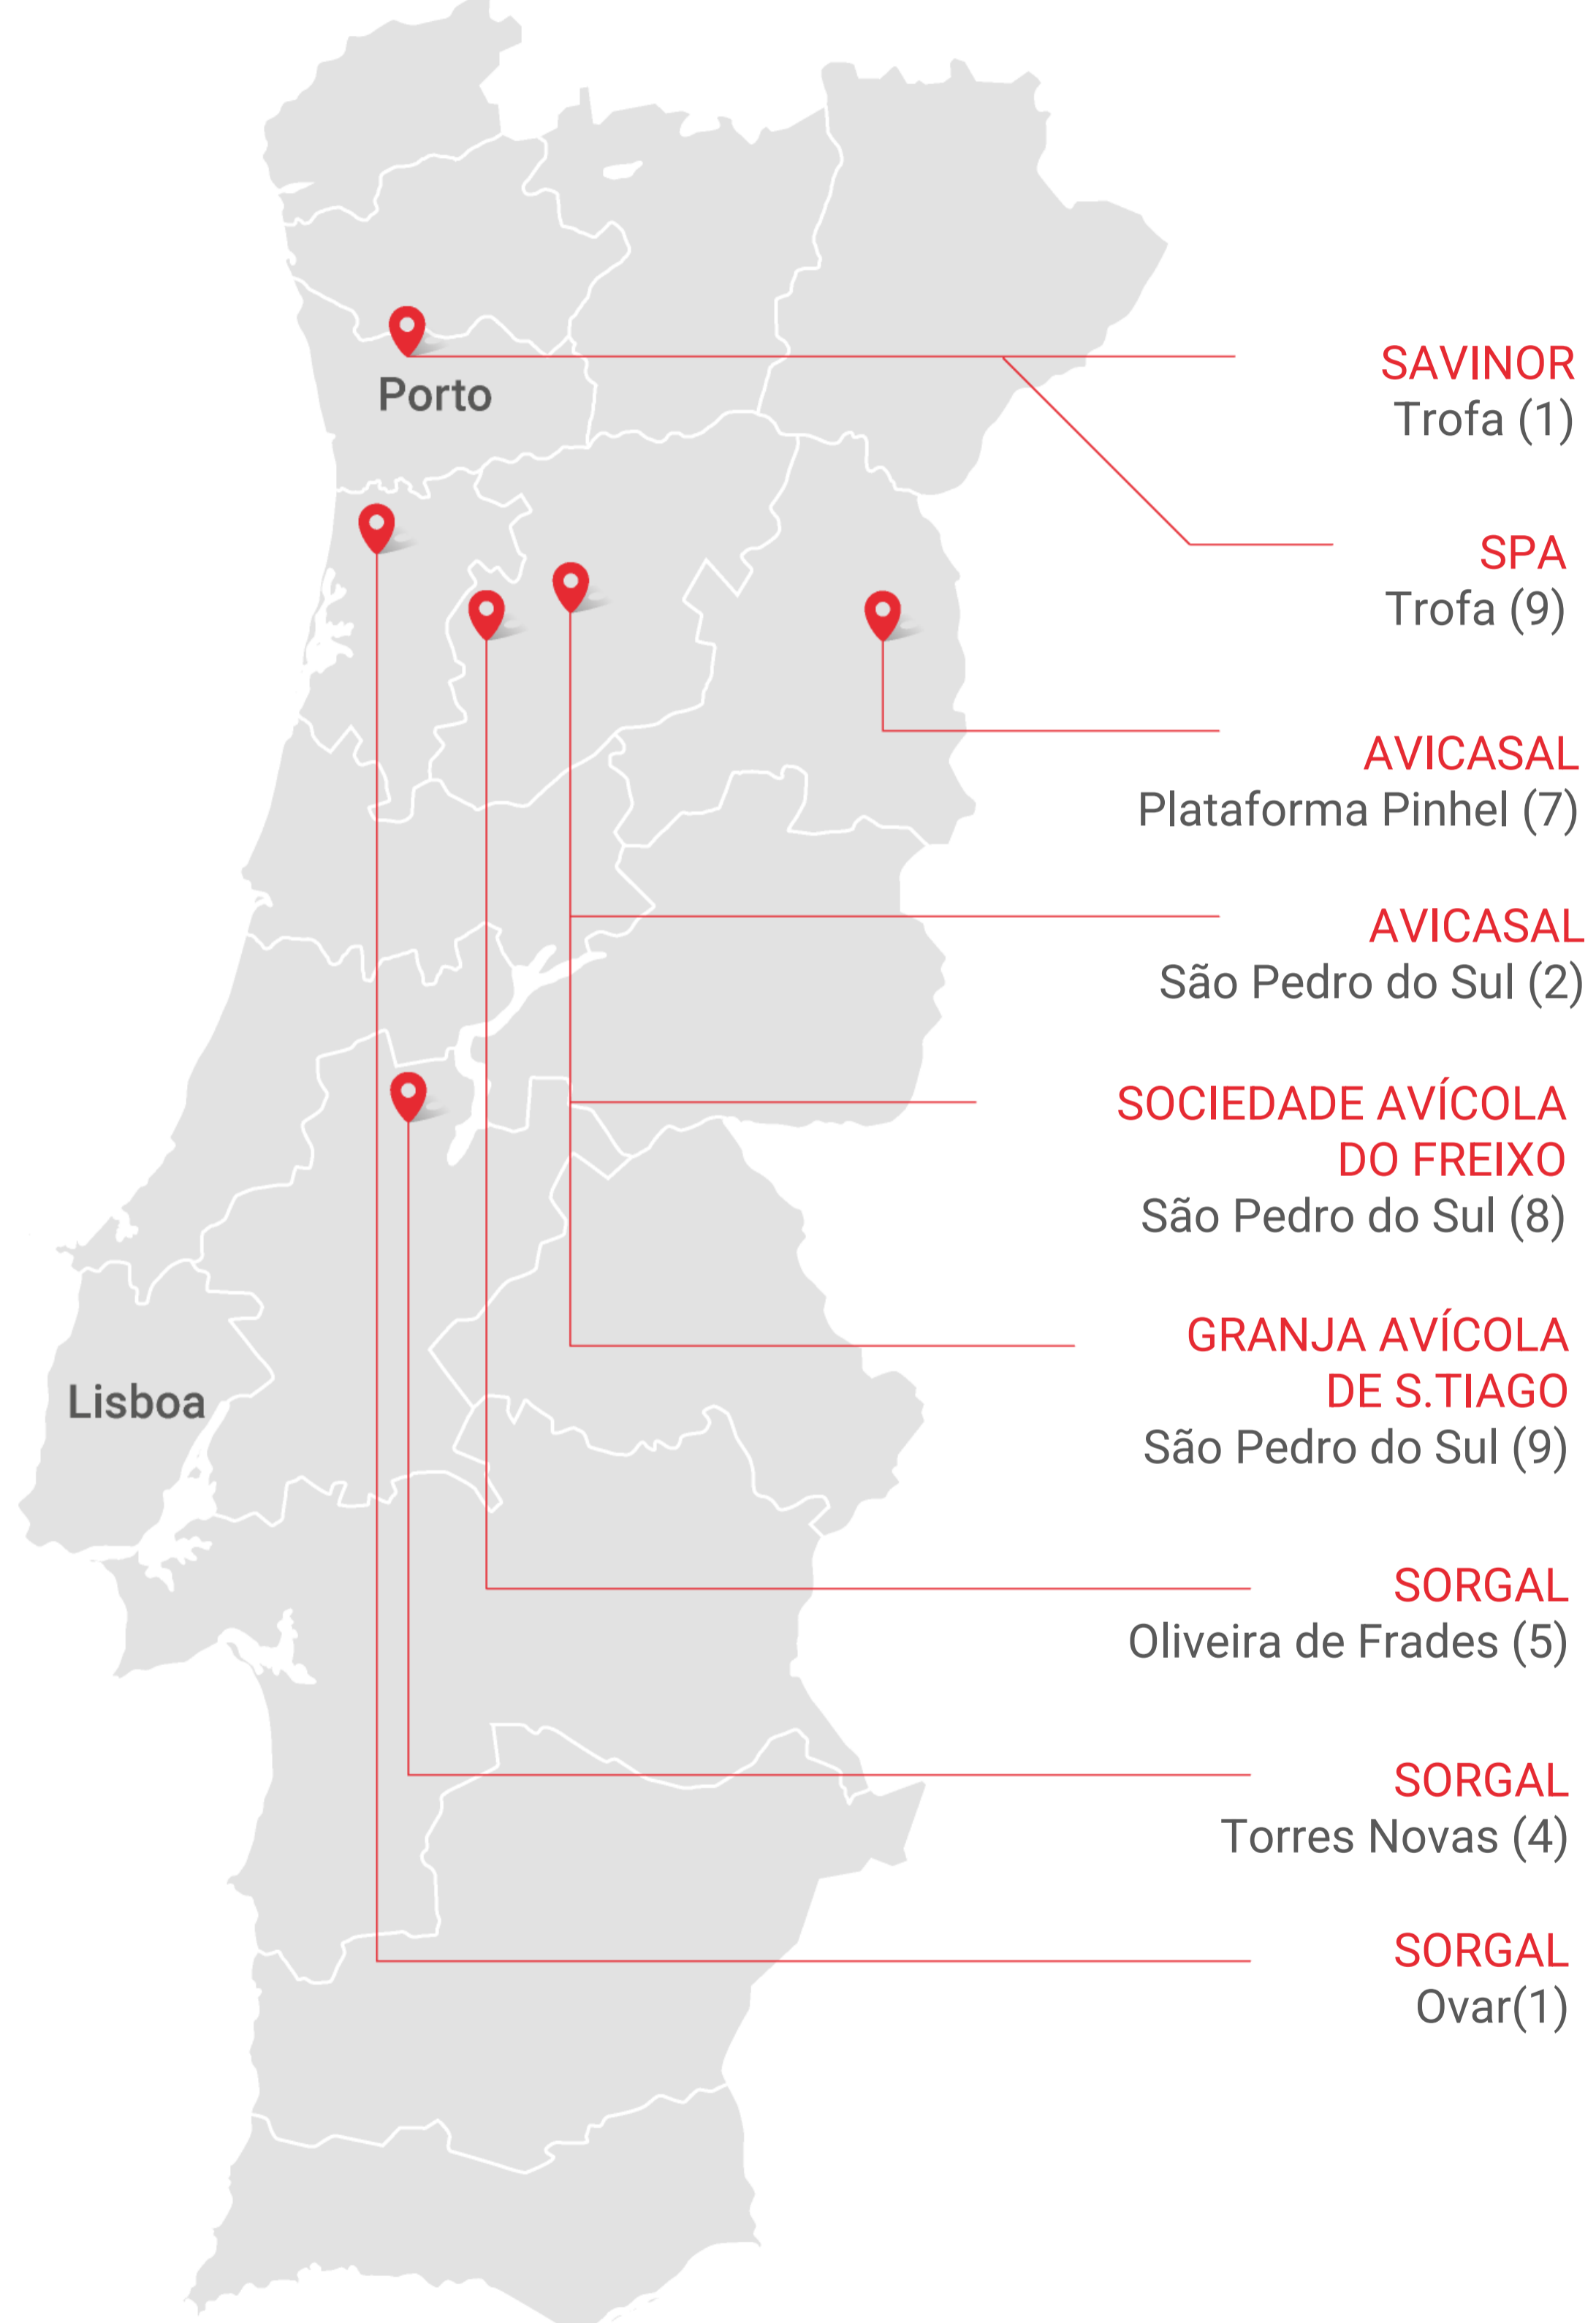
Porto

Lisboa

SAVINOR
Trofa (1)

SPA
Trofa (9)

AVICASAL
Plataforma Pinhel (7)

AVICASAL
São Pedro do Sul (2)

SOCIEDADE AVÍCOLA DO FREIXO
São Pedro do Sul (8)

GRANJA AVÍCOLA DE S.TIAGO
São Pedro do Sul (9)

SORGAL
Oliveira de Frades (5)

SORGAL
Torres Novas (4)

SORGAL
Ovar(1)